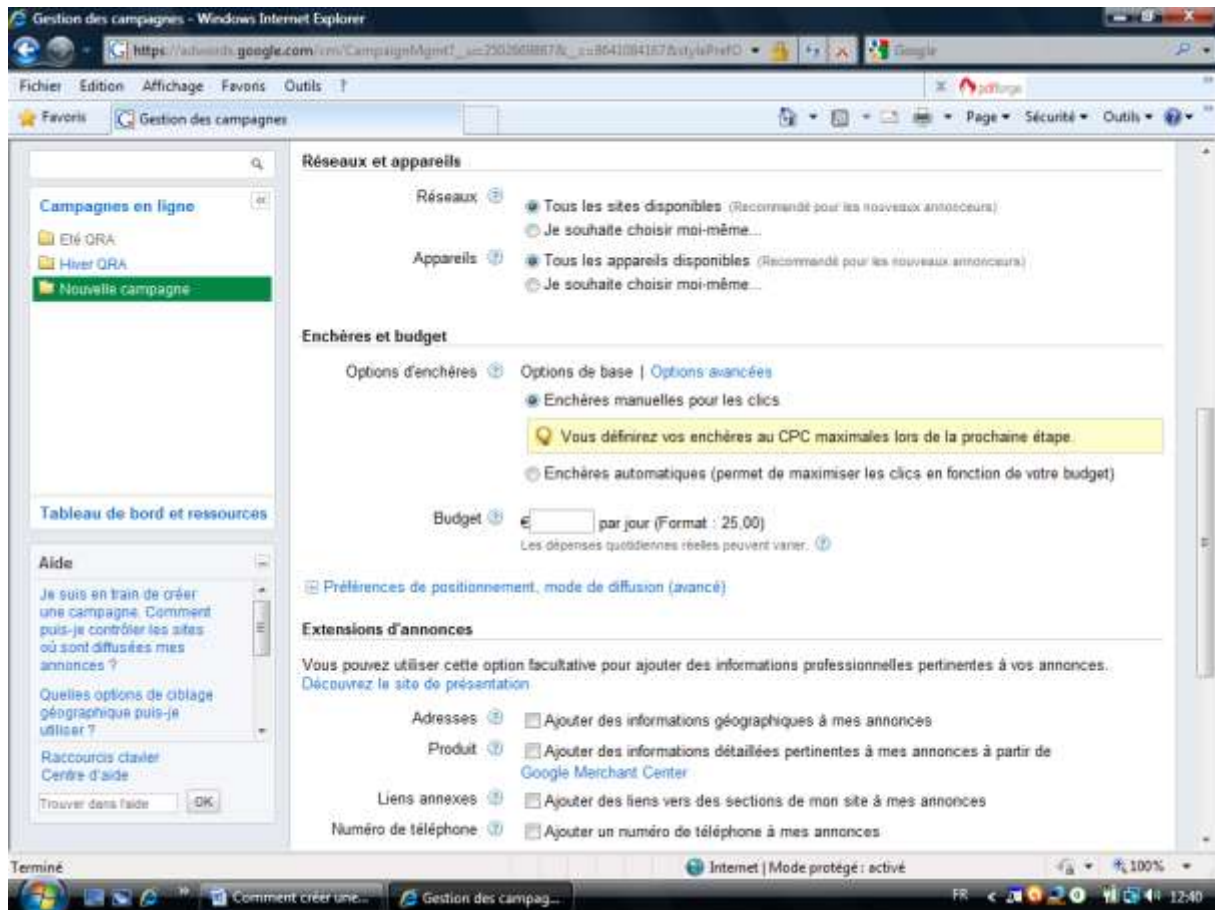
Gestion des campagnes - Windows Internet Explorer

https://adwords.google.com/cm/CampaignMgmt?__u=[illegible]&__c=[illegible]&stylePrefO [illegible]

Google

Fichier Edition Affichage Favoris Outils ?

pdfforge

Favoris Gestion des campagnes

Page ▾ Sécurité ▾ Outils ▾

Campagnes en ligne

Eté QRA
Hiver QRA
Nouvelle campagne

Tableau de bord et ressources

Aide

Je suis en train de créer une campagne. Comment puis-je contrôler les sites où sont diffusées mes annonces ?

Quelles options de ciblage géographique puis-je utiliser ?

Raccourcis clavier
Centre d'aide

Trouver dans l'aide OK

Réseaux et appareils

Réseaux Tous les sites disponibles (Recommandé pour les nouveaux annonceurs)
Je souhaite choisir moi-même...

Appareils Tous les appareils disponibles (Recommandé pour les nouveaux annonceurs)
Je souhaite choisir moi-même...

Enchères et budget

Options d'enchères Options de base | Options avancées

Enchères manuelles pour les clics

Vous définirez vos enchères au CPC maximales lors de la prochaine étape.

Enchères automatiques (permet de maximiser les clics en fonction de votre budget)

Budget € par jour (Format : 25,00)
Les dépenses quotidiennes réelles peuvent varier.

Préférences de positionnement, mode de diffusion (avancé)

Extensions d'annonces

Vous pouvez utiliser cette option facultative pour ajouter des informations professionnelles pertinentes à vos annonces. Découvrez le site de présentation

Adresses Ajouter des informations géographiques à mes annonces

Produit Ajouter des informations détaillées pertinentes à mes annonces à partir de Google Merchant Center

Liens annexes Ajouter des liens vers des sections de mon site à mes annonces

Numéro de téléphone Ajouter un numéro de téléphone à mes annonces

Terminé

Internet | Mode protégé : activé

100%

Comment créer une... Gestion des campag...

FR 12:40